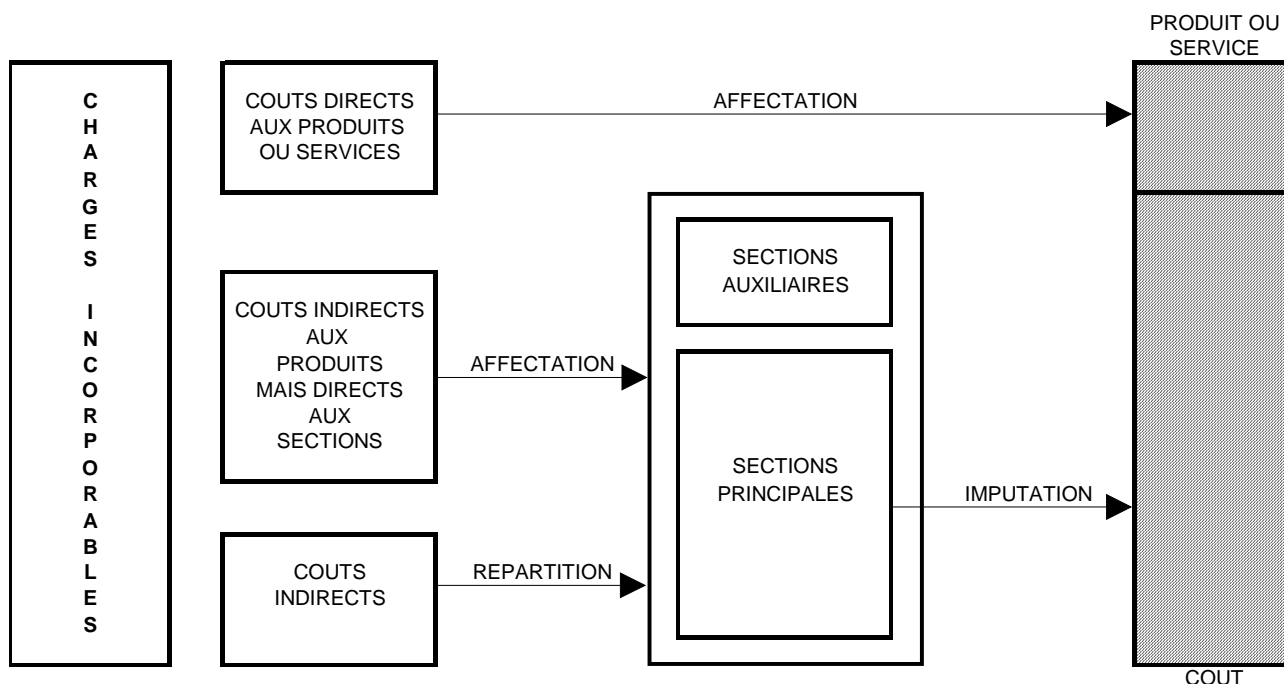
CHARGES INCORPORABLES

COUTS DIRECTS AUX PRODUITS OU SERVICES

AFFECTATION

PRODUIT OU SERVICE

COUTS INDIRECTS AUX PRODUITS MAIS DIRECTS AUX SECTIONS

AFFECTATION

SECTIONS AUXILIAIRES

SECTIONS PRINCIPALES

IMPUTATION

COUTS INDIRECTS

REPARTITION

COUT